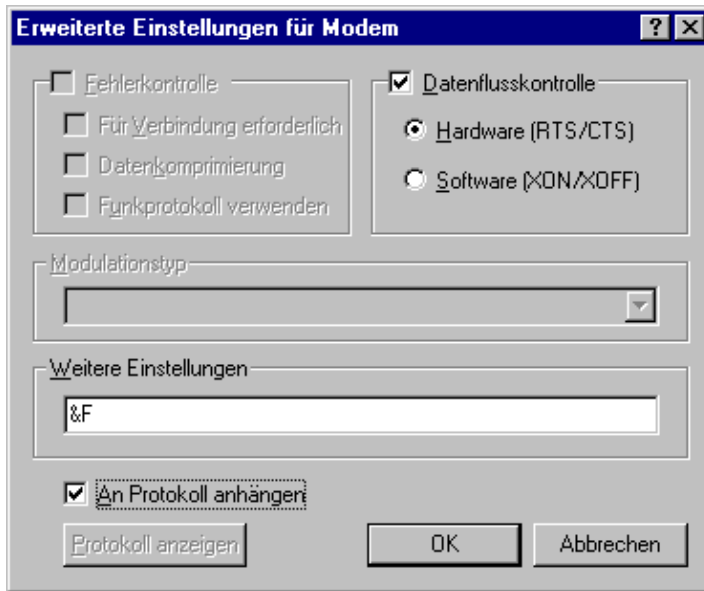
Erweiterte Einstellungen für Modem

?

Fehlerkontrolle

Für Verbindung erforderlich

Datenkomprimierung

Funkprotokoll verwenden

Datenflusskontrolle

Hardware (RTS/CTS)

Software (XON/XOFF)

Modulationstyp

Weitere Einstellungen

&F

An Protokoll anhängen

Protokoll anzeigen

OK

Abbrechen